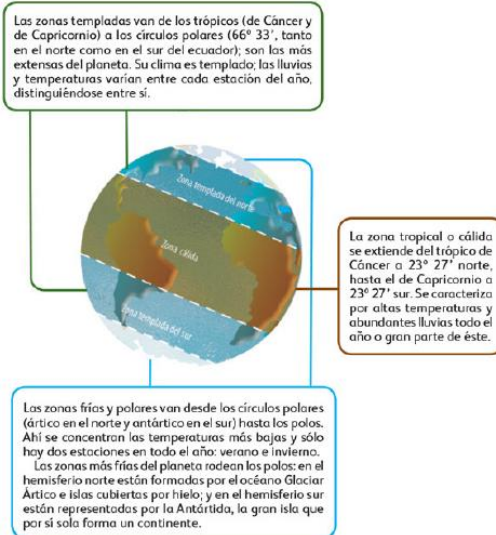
Las zonas templadas van de los trópicos (de Cáncer y de Capricornio) a los círculos polares (66° 33', tanto en el norte como en el sur del ecuador); son las más extensas del planeta. Su clima es templado; las lluvias y temperaturas varían entre cada estación del año, distinguiéndose entre sí.

Zona templada del norte

Zona cálida

Zona templada del sur

La zona tropical o cálida se extiende del trópico de Cáncer a 23° 27' norte, hasta el de Capricornio a 23° 27' sur. Se caracteriza por altas temperaturas y abundantes lluvias todo el año o gran parte de éste.

Las zonas frías y polares van desde los círculos polares (ártico en el norte y antártico en el sur) hasta los polos. Ahí se concentran las temperaturas más bajas y sólo hay dos estaciones en todo el año: verano e invierno.

Las zonas más frías del planeta rodean los polos: en el hemisferio norte están formadas por el océano Glaciar Ártico e islas cubiertas por hielo; y en el hemisferio sur están representadas por la Antártida, la gran isla que por sí sola forma un continente.